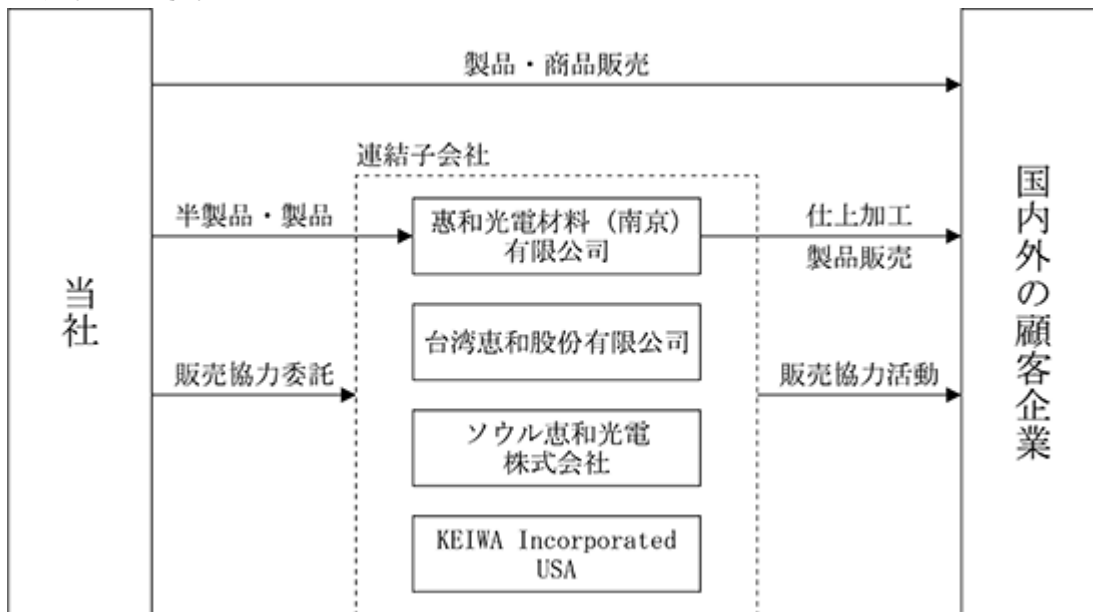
当社

製品・商品販売

連結子会社

半製品・製品

惠和光電材料（南京）有限公司

仕上加工
製品販売

台湾惠和股份有限公司

販売協力委託

販売協力活動

ソウル惠和光電株式会社

KEIWA Incorporated USA

国内外の顧客企業